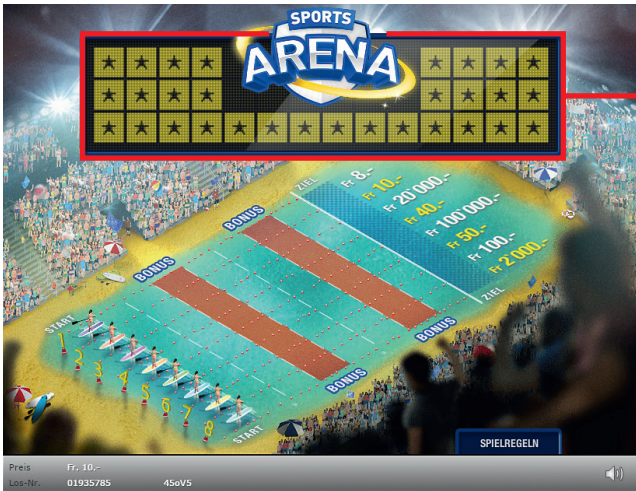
SPORTS
ARENA

ZIEL
Fr 8.-
Fr 10.-
Fr 20 000.-
Fr 40.-
Fr 100 000.-
Fr 50.-
Fr 100.-
Fr 2 000.-
ZIEL

BONUS
BONUS
BONUS
BONUS
BONUS

START
1
2
3
4
5
6
7
8
START

SPIELREGELN

Preis Fr. 10.-
Los-Nr. 01935785 45oV5